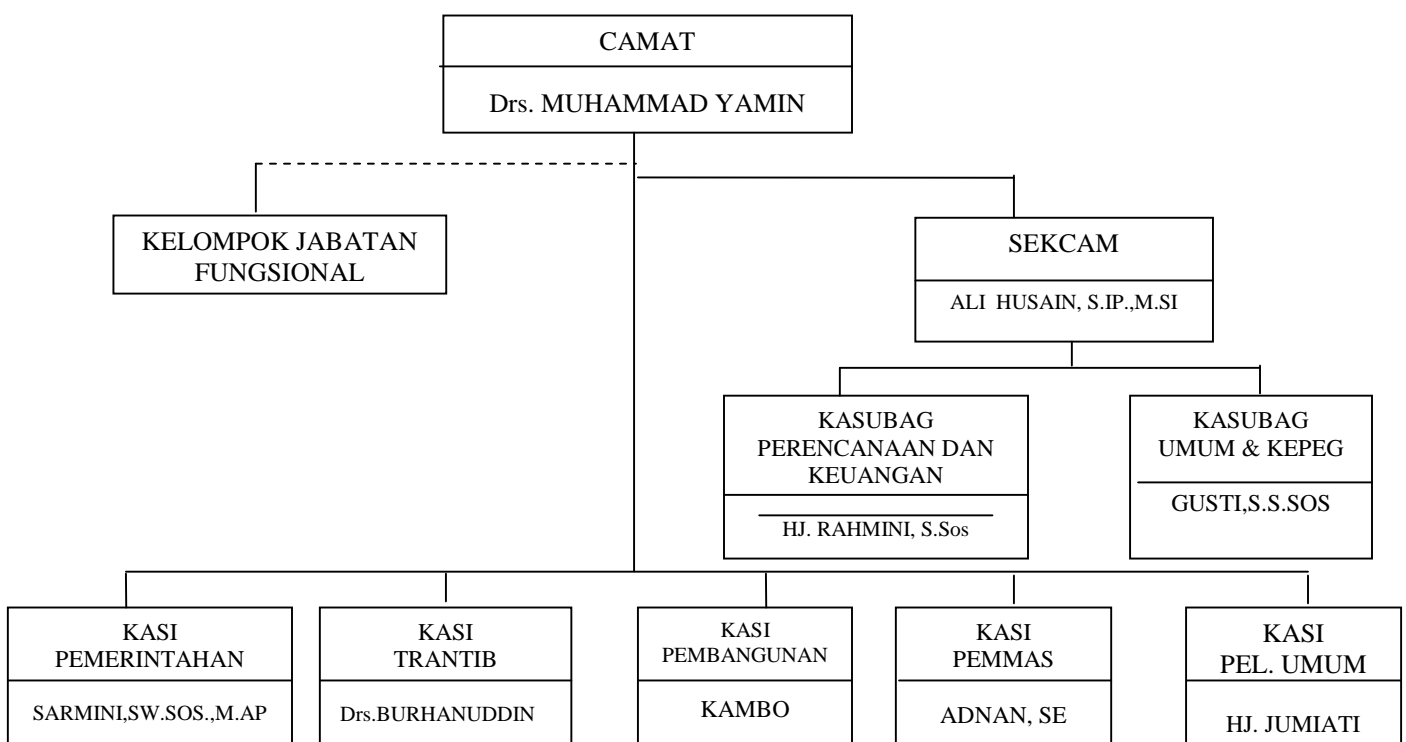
CAMAT

Drs. MUHAMMAD YAMIN

KELOMPOK JABATAN FUNGSIONAL

SEKCAM

ALI HUSAIN, S.IP.,M.SI

KASUBAG PERENCANAAN DAN KEUANGAN

HJ. RAHMINI, S.Sos

KASUBAG UMUM & KEPEG

GUSTI,S.S.SOS

KASI PEMERINTAHAN

SARMINI,SW.SOS.,M.AP

KASI TRANTIB

Drs.BURHANUDDIN

KASI PEMBANGUNAN

KAMBO

KASI PEMMAS

ADNAN, SE

KASI PEL. UMUM

HJ. JUMIATI